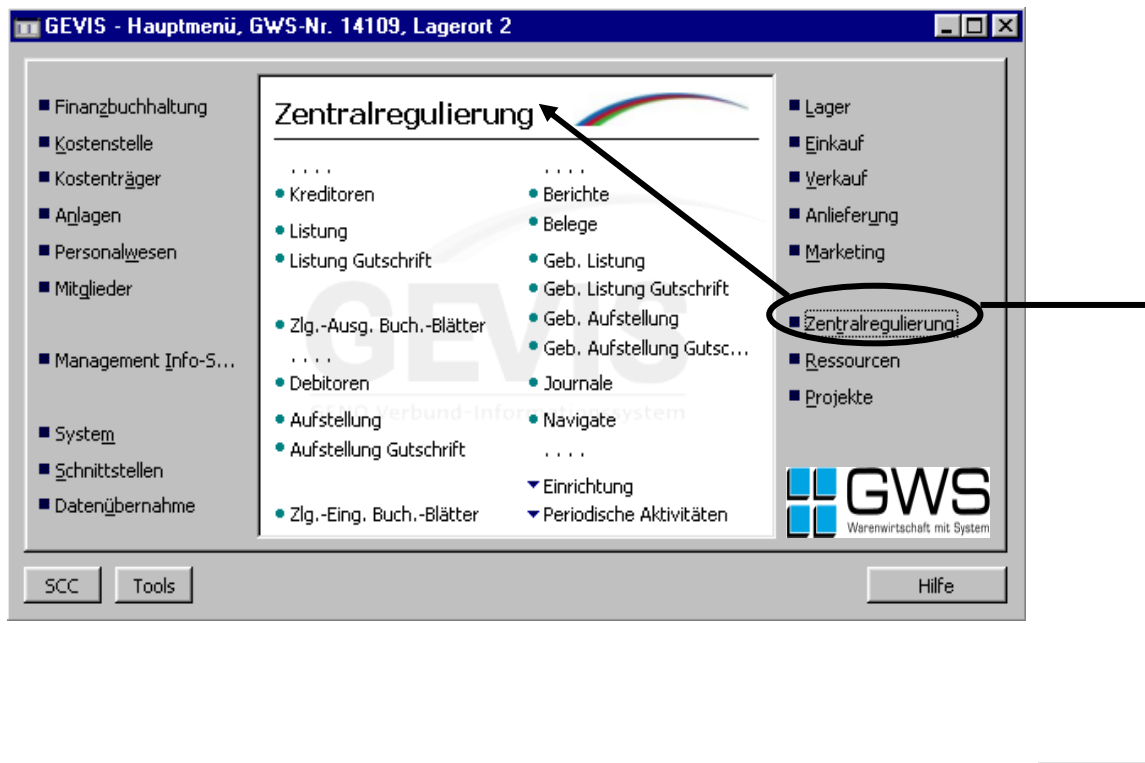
GEVIS - Hauptmenü, GWS-Nr. 14109, Lagerort 2

Finanzbuchhaltung
Kostenstelle
Kostenträger
Anlagen
Personalwesen
Mitglieder

Management Info-S...

System
Schnittstellen
Datenübernahme

Zentralregulierung

....
Kreditoren
Listung
Listung Gutschrift

Zlg.-Ausg. Buch.-Blätter
....
Debitoren
Aufstellung
Aufstellung Gutschrift

Zlg.-Eing. Buch.-Blätter

....
Berichte
Belege
Geb. Listung
Geb. Listung Gutschrift
Geb. Aufstellung
Geb. Aufstellung Gutsc...
Journale
Navigate
....
Einrichtung
Periodische Aktivitäten

GEVIS
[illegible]verbund-Infor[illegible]system

Lager
Einkauf
Verkauf
Anlieferung
Marketing

Zentralregulierung
Ressourcen
Projekte

GWS
Warenwirtschaft mit System

SCC
Tools
Hilfe